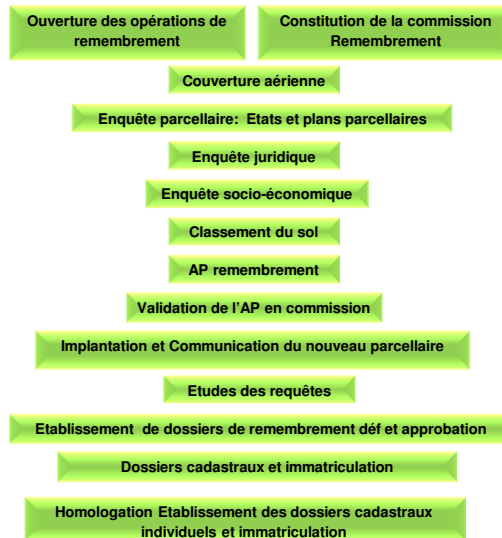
Ouverture des opérations de remembrement

Constitution de la commission Remembrement

Couverture aérienne

Enquête parcellaire: Etats et plans parcellaires

Enquête juridique

Enquête socio-économique

Classement du sol

AP remembrement

Validation de l'AP en commission

Implantation et Communication du nouveau parcellaire

Etudes des requêtes

Etablissement de dossiers de remembrement déf et approbation

Dossiers cadastraux et immatriculation

Homologation Etablissement des dossiers cadastraux individuels et immatriculation